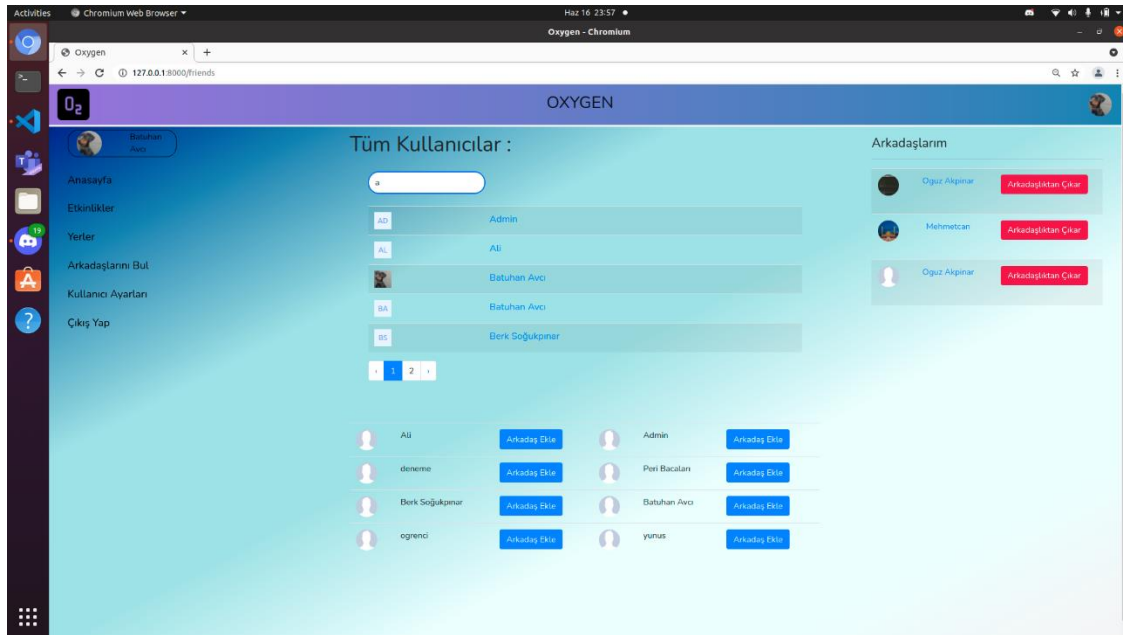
Activities Chromium Web Browser ▾ Haz 16 23:57 ●

Oxygen - Chromium

Oxygen × +

127.0.0.1:8000/friends

O₂ OXYGEN

Batuhan Avcı

Anasayfa

Etkinlikler

Yerler

Arkadaşlarını Bul

Kullanıcı Ayarları

Çıkış Yap

Tüm Kullanıcılar :

a

| | |
|---|---|
| AD | Admin |
| AL | Ali |
| | Batuhan Avcı |
| BA | Batuhan Avcı |
| BS | Berk Soğukpınar |

‹ 1 2 ›

| | | | |
|---|---|---|---|
| Ali | Arkadaş Ekle | Admin | Arkadaş Ekle |
| deneme | Arkadaş Ekle | Peri Bacaları | Arkadaş Ekle |
| Berk Soğukpınar | Arkadaş Ekle | Batuhan Avcı | Arkadaş Ekle |
| ogrenci | Arkadaş Ekle | yunus | Arkadaş Ekle |

Arkadaşlarım

| | |
|---|---|
| Oguz Akpinar | Arkadaşlıktan Çıkar |
| Mehmetcan | Arkadaşlıktan Çıkar |
| Oguz Akpinar | Arkadaşlıktan Çıkar |